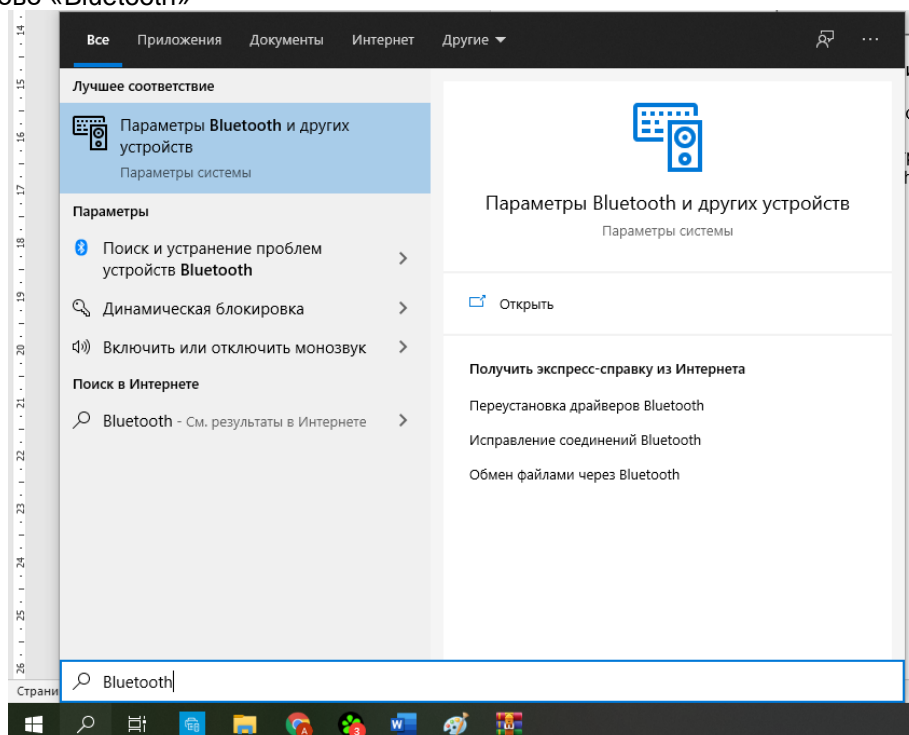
ово «Bluetooth»

14 15 16 17 18 19 20 21 22 23 24 25 26

Все Приложения Документы Интернет Другие

Лучшее соответствие

Параметры Bluetooth и других устройств
Параметры системы

Параметры

Поиск и устранение проблем устройств Bluetooth

Динамическая блокировка

Включить или отключить монозвук

Поиск в Интернете

Bluetooth - См. результаты в Интернете

Параметры Bluetooth и других устройств
Параметры системы

Открыть

Получить экспресс-справку из Интернета

Переустановка драйверов Bluetooth

Исправление соединений Bluetooth

Обмен файлами через Bluetooth

Bluetooth

Страни